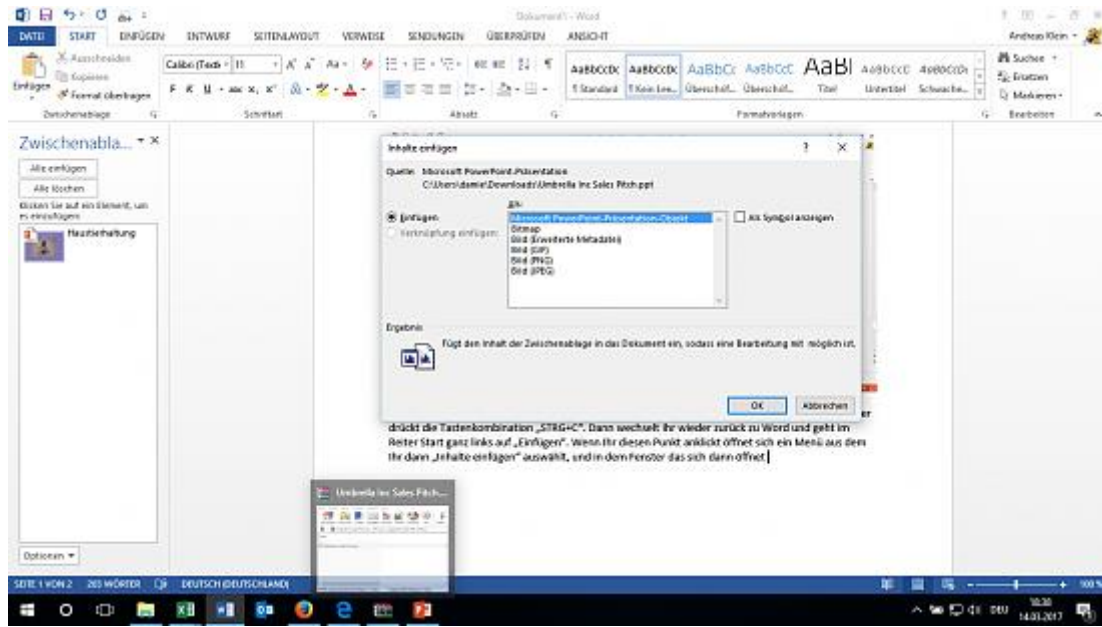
Dokument1 - Word

Andreas Klein

DATEI START EINFÜGEN ENTWURF SEITENLAYOUT VERWEISE SENDUNGEN ÜBERPRÜFEN ANSICHT

Ausschneiden
Kopieren
Einfügen
Format übertragen
Zwischenablage

Calibri (Text) 11
F K U abc x, x²
Schriftart

Absatz

AaBbCcDc AaBbCcDc AaBbCc AaBbCcC AaBl AaBbCcD AaBbCcDc
1 Standard 1 Kein Lee... Überschrif... Überschrif... Titel Untertitel Schwache...
Formatvorlagen

Suchen
Ersetzen
Markieren
Bearbeiten

Zwischenabla...
Alle einfügen
Alle löschen
Klicken Sie auf ein Element, um es einzufügen:
Haustierhaltung

Optionen

Inhalte einfügen
Quelle: Microsoft PowerPoint-Präsentation
C:\Users\daniel\Downloads\Umbrella Inc Sales Pitch.ppt

Als:
Einfügen
Verknüpfung einfügen:
Microsoft PowerPoint-Präsentation-Objekt
Bitmap
Bild (Erweiterte Metadatei)
Bild (GIF)
Bild (PNG)
Bild (JPEG)
Als Symbol anzeigen

Ergebnis
Fügt den Inhalt der Zwischenablage in das Dokument ein, sodass eine Bearbeitung mit möglich ist.

OK Abbrechen

drückt die Tastenkombination „STRG+C". Dann wechselt ihr wieder zurück zu Word und geht im Reiter Start ganz links auf „Einfügen". Wenn ihr diesen Punkt anklickt öffnet sich ein Menü aus dem ihr dann „Inhalte einfügen" auswählt, und in dem Fenster das sich dann öffnet

Umbrella Inc Sales Pitch...

SEITE 1 VON 2 203 WÖRTER DEUTSCH (DEUTSCHLAND)

100 %

DEU 10:30 14.03.2017